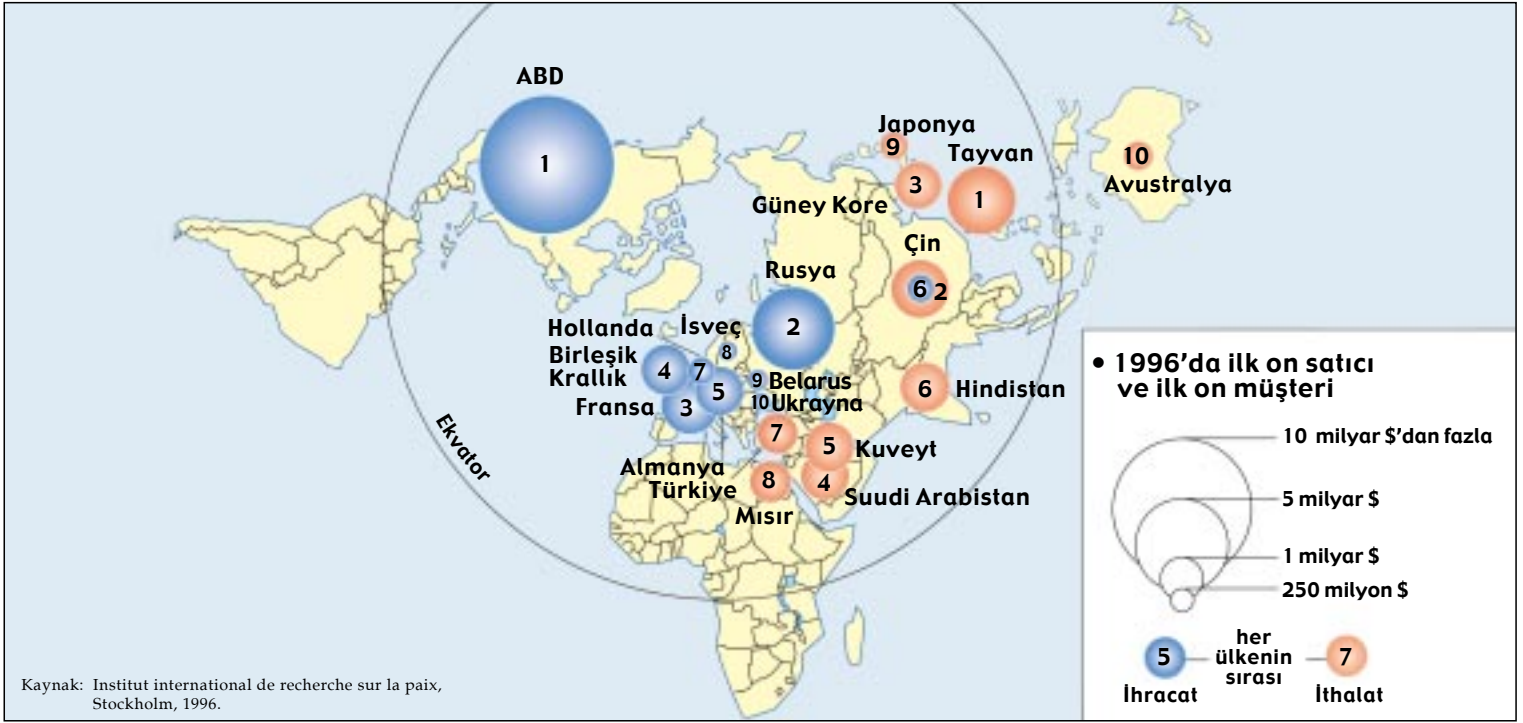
ABD
1

Japonya
9
Tayvan
3
1
Güney Kore
10
Avustralya

Çin
6 2

Rusya
2

Hollanda
İsveç
8
Birleşik Krallık
4
7
5
9 Belarus
10 Ukrayna
Fransa
3

6
Hindistan

7
5
Kuveyt
Almanya
Türkiye
8
4
Suudi Arabistan
Mısır

Ekvator

• 1996'da ilk on satıcı ve ilk on müşteri

10 milyar $'dan fazla
5 milyar $
1 milyar $
250 milyon $

5
her ülkenin sırası
7
İhracat
İthalat

Kaynak: Institut international de recherche sur la paix, Stockholm, 1996.